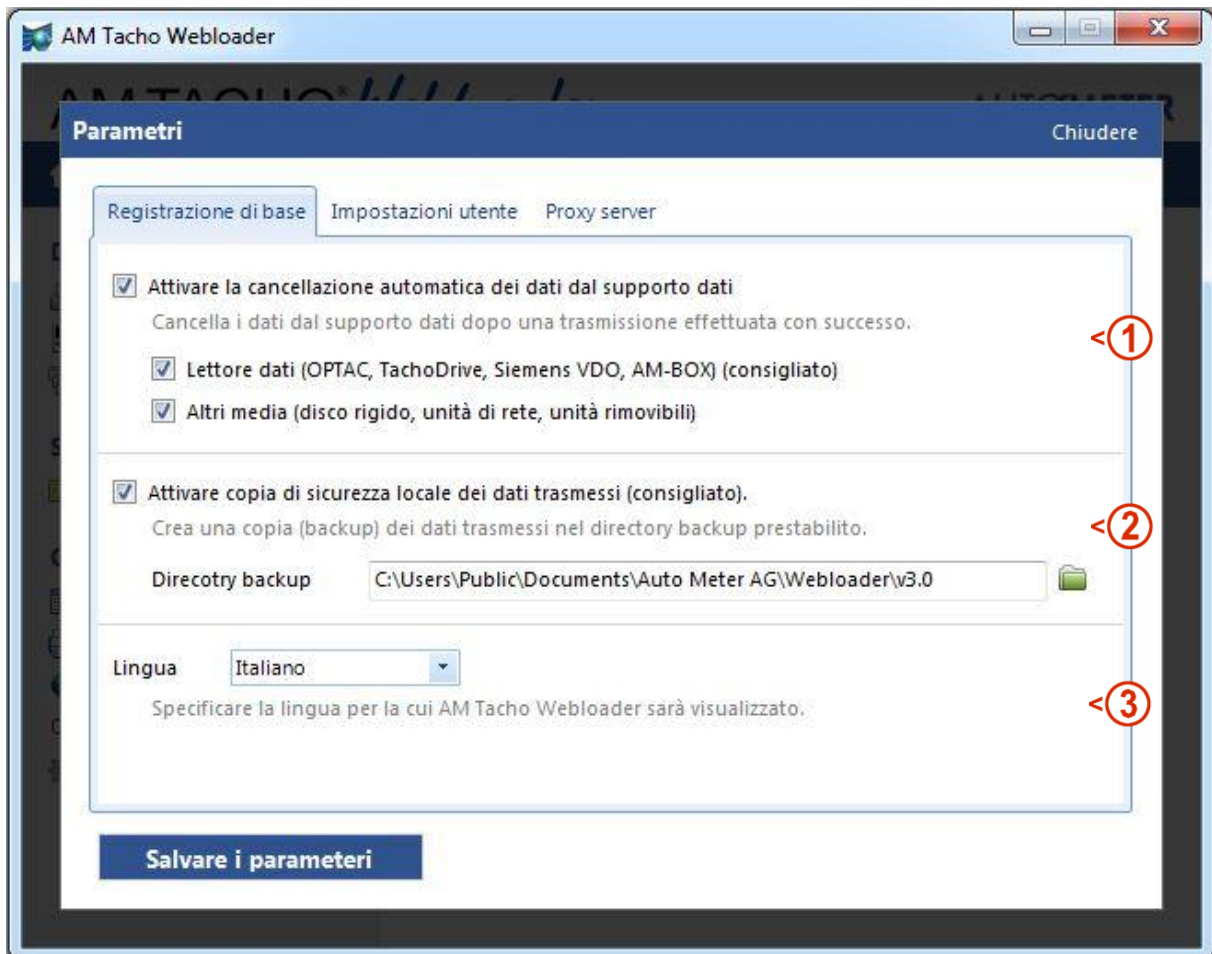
AM Tacho Webloader

Parametri

Chiudere

Registrazione di base | Impostazioni utente | Proxy server

Attivare la cancellazione automatica dei dati dal supporto dati

Cancella i dati dal supporto dati dopo una trasmissione effettuata con successo.

Lettore dati (OPTAC, TachoDrive, Siemens VDO, AM-BOX) (consigliato)

Altri media (disco rigido, unità di rete, unità rimovibili)

1

Attivare copia di sicurezza locale dei dati trasmessi (consigliato).

Crea una copia (backup) dei dati trasmessi nel directory backup prestabilito.

Direcotry backup C:\Users\Public\Documents\Auto Meter AG\Webloader\v3.0

2

Lingua Italiano

Specificare la lingua per la cui AM Tacho Webloader sarà visualizzato.

3

Salvare i parametri